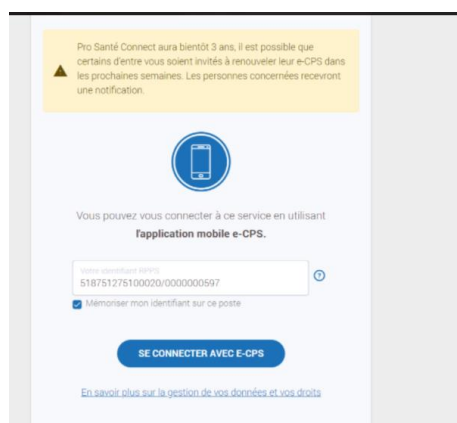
Pro Santé Connect aura bientôt 3 ans, il est possible que certains d'entre vous soient invités à renouveler leur e-CPS dans les prochaines semaines. Les personnes concernées recevront une notification.

Vous pouvez vous connecter à ce service en utilisant **l'application mobile e-CPS.**

Votre identifiant RPPS
518751275100020/0000000597

?

Mémoriser mon identifiant sur ce poste

SE CONNECTER AVEC E-CPS

En savoir plus sur la gestion de vos données et vos droits